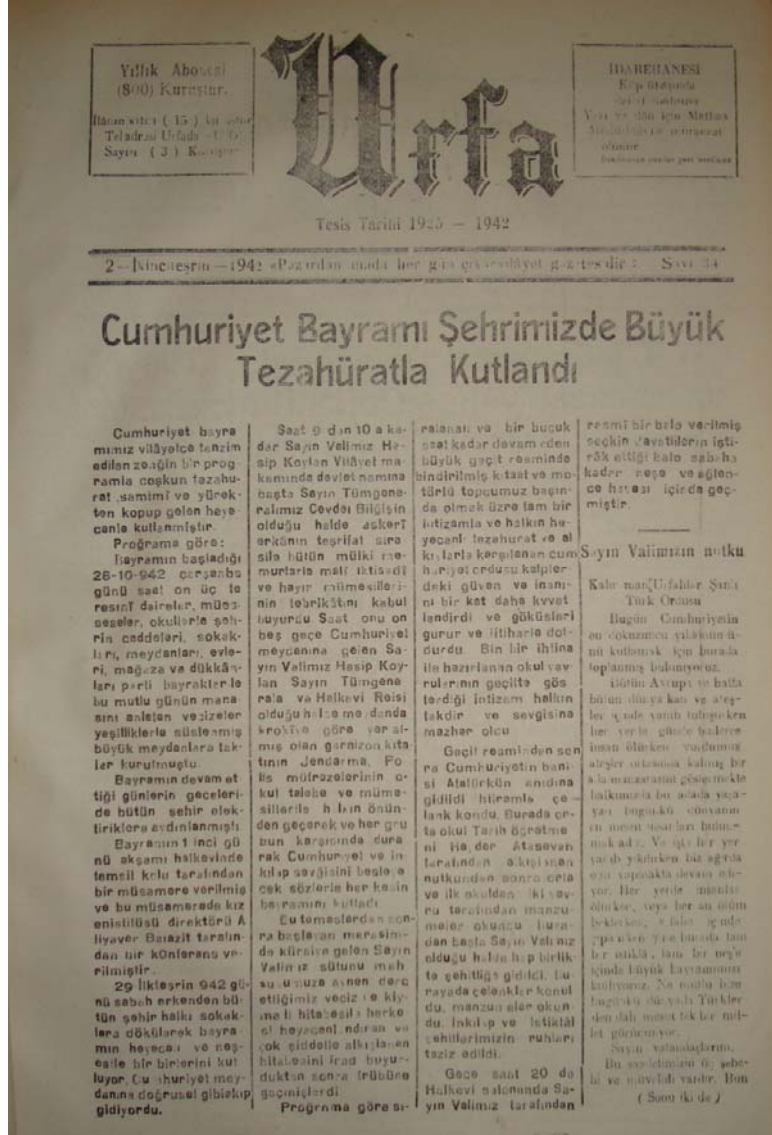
Yıllık Abonesi
(800) Kuruştur.

İlan satırı (15) kuruştur
Teladrası Ufadır (15)
Sayısı (3) Kuruştur

Urfa

Tesis Tarihi 1925 — 1942

İDAREHANESİ
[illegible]

2 — İkincteşrin — 1942 «Pazardan maada her gün çıkar siyasi gazetedir» Sayı 34

Cumhuriyet Bayramı Şehrimizde Büyük Tezahüratla Kutlandı

Cumhuriyet bayramımız vilâyetçe tanzim edilen zengin bir programla coşkun tezahürat samimî ve yürekten kopup gelen heyecanla kutlanmıştır.

Programa göre:

Bayramın başladığı 28-10-942 çarşanba günü saat on üç te resmî daireler, müesseseler, okullarla şehrin caddeleri, sokakları, meydanları, evleri, mağaza ve dükkânları parti bayraklarile bu mutlu günün manasını anlatan vecizeler yeşilliklerle süslenmiş büyük meydanlara takılar kurulmuştu.

Bayramın devam ettiği günlerin geceleride bütün şehir elektiriklere aydınlanmıştı.

Bayramın 1 inci günü akşamı halkevinde temsil kolu tarafından bir müsamere verilmiş ve bu müsamerede kız enistitüsü direktörü Âliyever Bayazit tarafından bir konferans verilmiştir.

29 İlkteşrin 942 günü sabah erkenden bütün şehir halkı sokaklara dökülerek bayramın heyecanı ve neşesile bir birlerini kutluyor. Cumhuriyet meydanına doğrusel gibiakıp gidiyordu.

Saat 9 dan 10 a kadar Sayın Valimiz Hasip Koylan Vilâyet makamında devlet namına başta Sayın Tümgeneralimiz Cevdet Bilgişin olduğu halde askerî erkânın teşrifat sırasile bütün mülki memurların millî tktisadî ve hayır mümessillerinin tebriklerini kabul buyurdu Saat onu on beş geçe Cumhuriyet meydanına gelen Sayın Valimiz Hasip Koylan Sayın Tümgeneral ve Halkevi Reisi olduğu halde meydanda krokiye göre yer almış olan garnizon kıtatının Jandarma, Polis müfrezelerinin okul talebe ve mümessillerin halkın önünden geçerek ve her grubun karşısında durarak Cumhuriyet ve inkılap sevgisini besleyecek sözlerle her kesin bayramını kutladı

Bu temaslardan sonra başlayan merasimde kürsiye gelen Sayın Valimiz sütunu mehsusumuzda aynen derc ettiğimiz veciz ve kıymetli hitabesile herkesi heyecanlandıran ve çok şiddetle alkışlanan hitabesini irad buyurduktan sonra tribüne geçmişlerdi.

Programa göre sıralanan ve bir buçuk saat kadar devam eden büyük geçit resminde bindirilmiş kıtaat ve motörlü topçumuz başında olmak üzre tam bir intizamla ve halkın heyecanlı tezahurat ve alkışlarla karşılanan cumhuriyet ordusu kalplerdeki güven ve inanını bir kat daha kuvvetlendirdi ve gögüsleri gurur ve iftiharla doldurdu. Bin bir ihtina ile hazırlanan okul yavrularının geçitte gösterdiği intizam halkın takdir ve sevgisina mazhar olcu

Geçit resminden sonra Cumhuriyetin banisi Atatürkün anıdına gidildi hürmetle çelenk kondu. Burada orta okul Tarih öğretmeni Hidır Atasevan tarafından alkışlanan nutkundan sonra orta ve ilk okuldan iki yavru tarafından manzumeler okundu buradan başta Sayın Valimiz olduğu halde hep birlikte şehitliğe gidildi. Buravada çelenkler konuldu, manzumeler okundu. İnkılap ve İstiklal şehitlerimizin ruhları taziz edildi.

Gece saat 20 de Halkevi salonunda Sayın Valimiz tarafından resmî bir balo verilmiş seçkin davetlilerin iştirâk ettiği balo sabaha kadar neşe ve eğlence havası içinde geçmiştir.

Sayın Valimizin nutku

Kahraman Urfalılar Şanlı Türk Ordusu

Bugün Cumhuriyetin on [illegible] yıldönümünü kutlamak için burada toplanmış bulunuyoruz.

Bütün Avrupa ve hatta bütün dünya kan ve ateşler içinde yanıp tutuşurken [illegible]

Sayın vatandaşlarım,

Bu sözlerimin üç sebebi ve mühim vardır. Bun

( Sonu iki de )